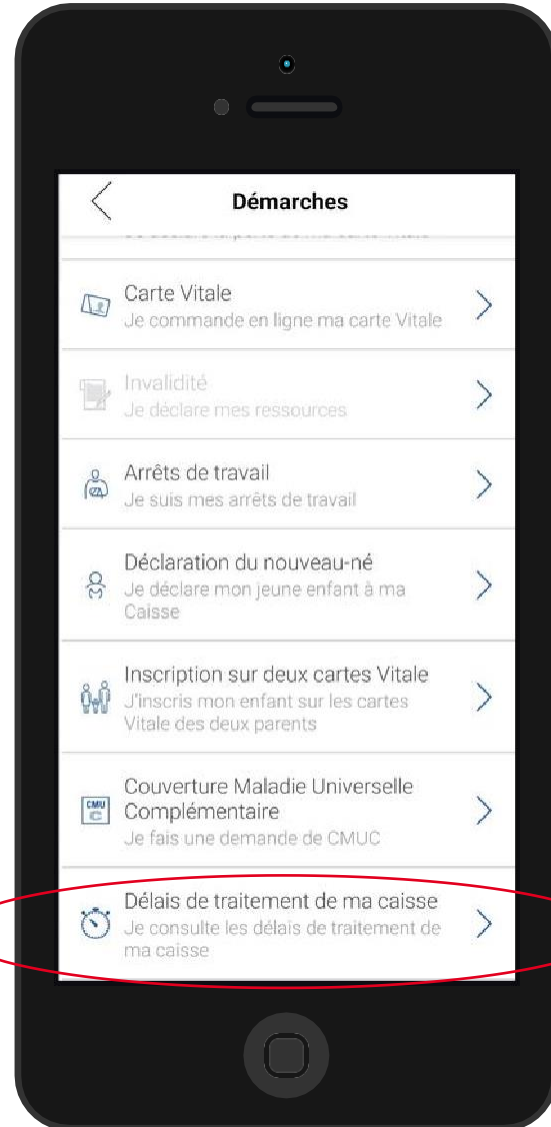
Démarches

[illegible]

Carte Vitale
Je commande en ligne ma carte Vitale

Invalidité
Je déclare mes ressources

Arrêts de travail
Je suis mes arrêts de travail

Déclaration du nouveau-né
Je déclare mon jeune enfant à ma Caisse

Inscription sur deux cartes Vitale
J'inscris mon enfant sur les cartes Vitale des deux parents

CMU C
Couverture Maladie Universelle Complémentaire
Je fais une demande de CMUC

Délais de traitement de ma caisse
Je consulte les délais de traitement de ma caisse